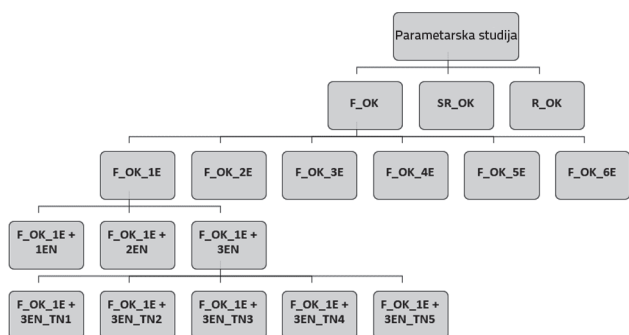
Parametarska studija

F_OK

SR_OK

R_OK

F_OK_1E

F_OK_2E

F_OK_3E

F_OK_4E

F_OK_5E

F_OK_6E

F_OK_1E + 1EN

F_OK_1E + 2EN

F_OK_1E + 3EN

F_OK_1E + 3EN_TN1

F_OK_1E + 3EN_TN2

F_OK_1E + 3EN_TN3

F_OK_1E + 3EN_TN4

F_OK_1E + 3EN_TN5